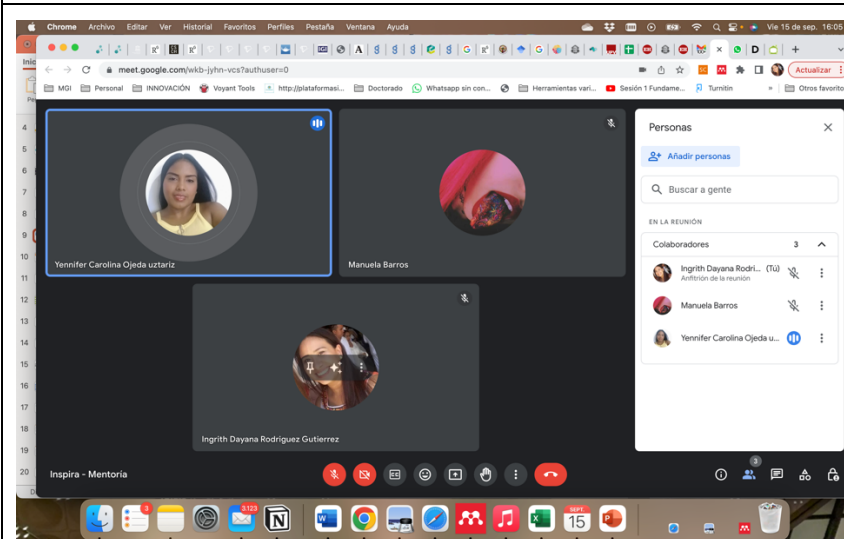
Chrome Archivo Editar Ver Historial Favoritos Perfiles Pestaña Ventana Ayuda

Vie 15 de sep. 16:05

meet.google.com/wkb-jyhn-vcs?authuser=0

Actualizar

MGI Personal INNOVACIÓN Voyant Tools http://plataformasi... Doctorado Whatsapp sin con... Herramientas vari... Sesión 1 Fundame... Turnitin Otros favoritos

Yennifer Carolina Ojeda uztariz

Manuela Barros

Ingrith Dayana Rodriguez Gutierrez

Personas

Añadir personas

Buscar a gente

EN LA REUNIÓN

Colaboradores 3

Ingrith Dayana Rodri... (Tú)
Anfitrión de la reunión

Manuela Barros

Yennifer Carolina Ojeda u...

Inspira - Mentoría

3

SEPT.
15

3.123

3

4
5
6
7
8
9
10
11
12
13
14
15
16
17
18
19
20